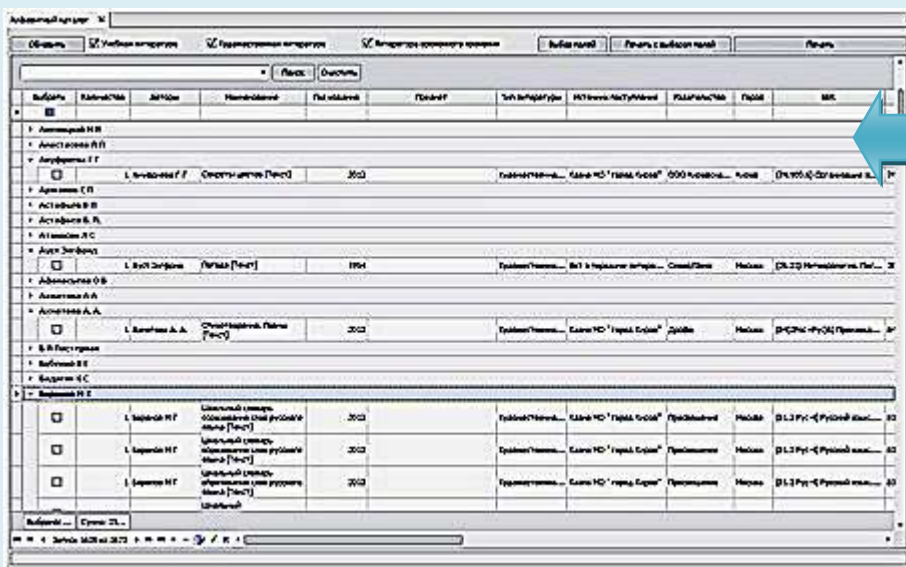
Алфавитный каталог ×

Обновить | Учебная литература | Художественная литература | Литература временного хранения | Выбор полей | Печать с выбором полей | Печать

Поиск | Очистить

| Выбрать | Количество | Автор | Наименование | Год издания | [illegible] | Тип литературы | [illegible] | Издательство | Город | ББК |
|---|---|---|---|---|---|---|---|---|---|---|
| Анисимова Н.Н. | | | | | | | | | | |
| Анастасова Л.П. | | | | | | | | | | |
| Ануфриева Г.Г. | | | | | | | | | | |
| | | 1. Ануфриева Г.Г. | Секреты цветов [Текст] | 2013 | | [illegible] | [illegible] | ООО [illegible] | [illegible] | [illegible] |
| Архипова Е.П. | | | | | | | | | | |
| Астафьев В.П. | | | | | | | | | | |
| Астафьева В.П. | | | | | | | | | | |
| Атанасян Л.С. | | | | | | | | | | |
| Ауэз Зейфенд | | | | | | | | | | |
| | | 1. Ауэз Зейфенд | Легенда [Текст] | 1994 | | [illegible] | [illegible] | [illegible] | Москва | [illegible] |
| Афанасьева О.В. | | | | | | | | | | |
| Ахметова А.А. | | | | | | | | | | |
| Асматова А.А. | | | | | | | | | | |
| | | 1. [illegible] А.А. | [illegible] [Текст] | 2012 | | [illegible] | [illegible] | Дрофа | Москва | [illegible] |
| Б.В.Пастернак | | | | | | | | | | |
| Бабенко В.В. | | | | | | | | | | |
| Бадагян Е.С. | | | | | | | | | | |
| Баранов М.Т. | | | | | | | | | | |
| | | 1. Баранов М.Т. | Школьный словарь образования слов русского языка [Текст] | 2013 | | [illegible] | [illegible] | Просвещение | Москва | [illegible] |
| | | 1. Баранов М.Т. | Школьный словарь образования слов русского языка [Текст] | 2013 | | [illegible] | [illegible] | Просвещение | Москва | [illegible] |
| | | 1. Баранов М.Т. | Школьный словарь образования слов русского языка [Текст] | 2013 | | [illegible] | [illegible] | Просвещение | Москва | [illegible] |

Выбрать... | Сумма: 21...

Запись 1605 из 2673